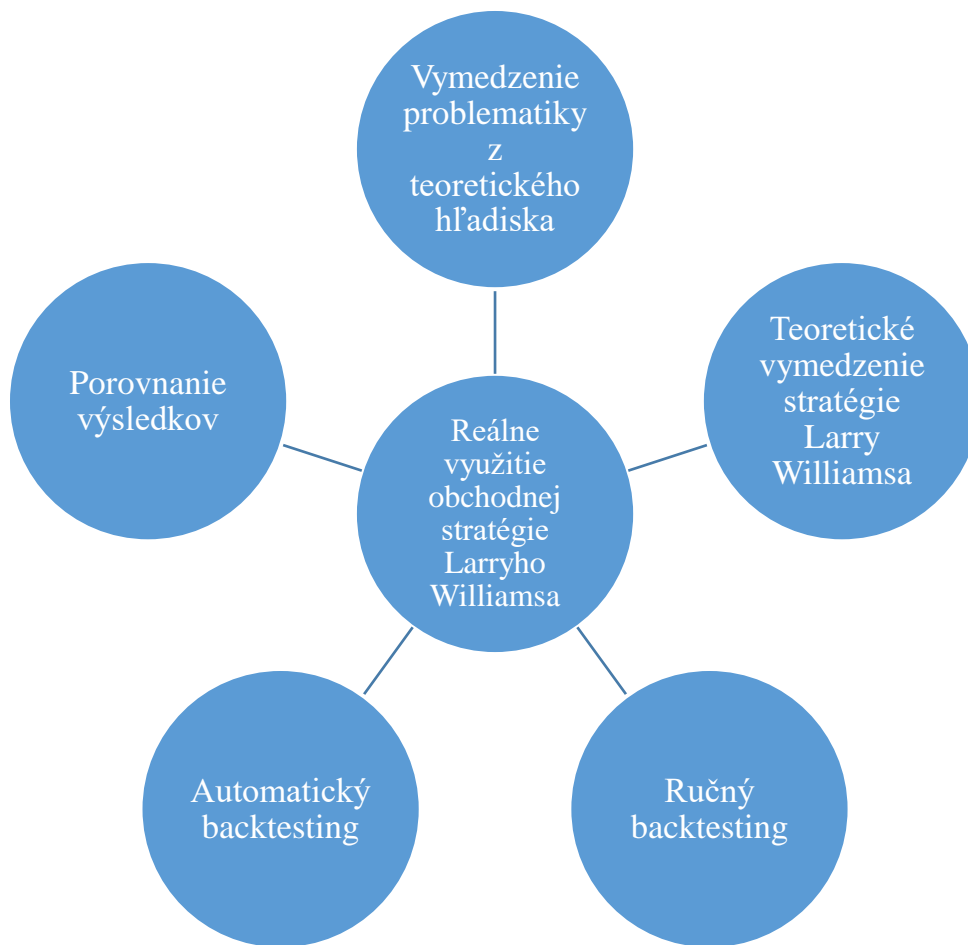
Vymedzenie problematiky z teoretického hľadiska

Porovnanie výsledkov

Reálne využitie obchodnej stratégie Larryho Williamsa

Teoretické vymedzenie stratégie Larry Williamsa

Automatický backtesting

Ručný backtesting